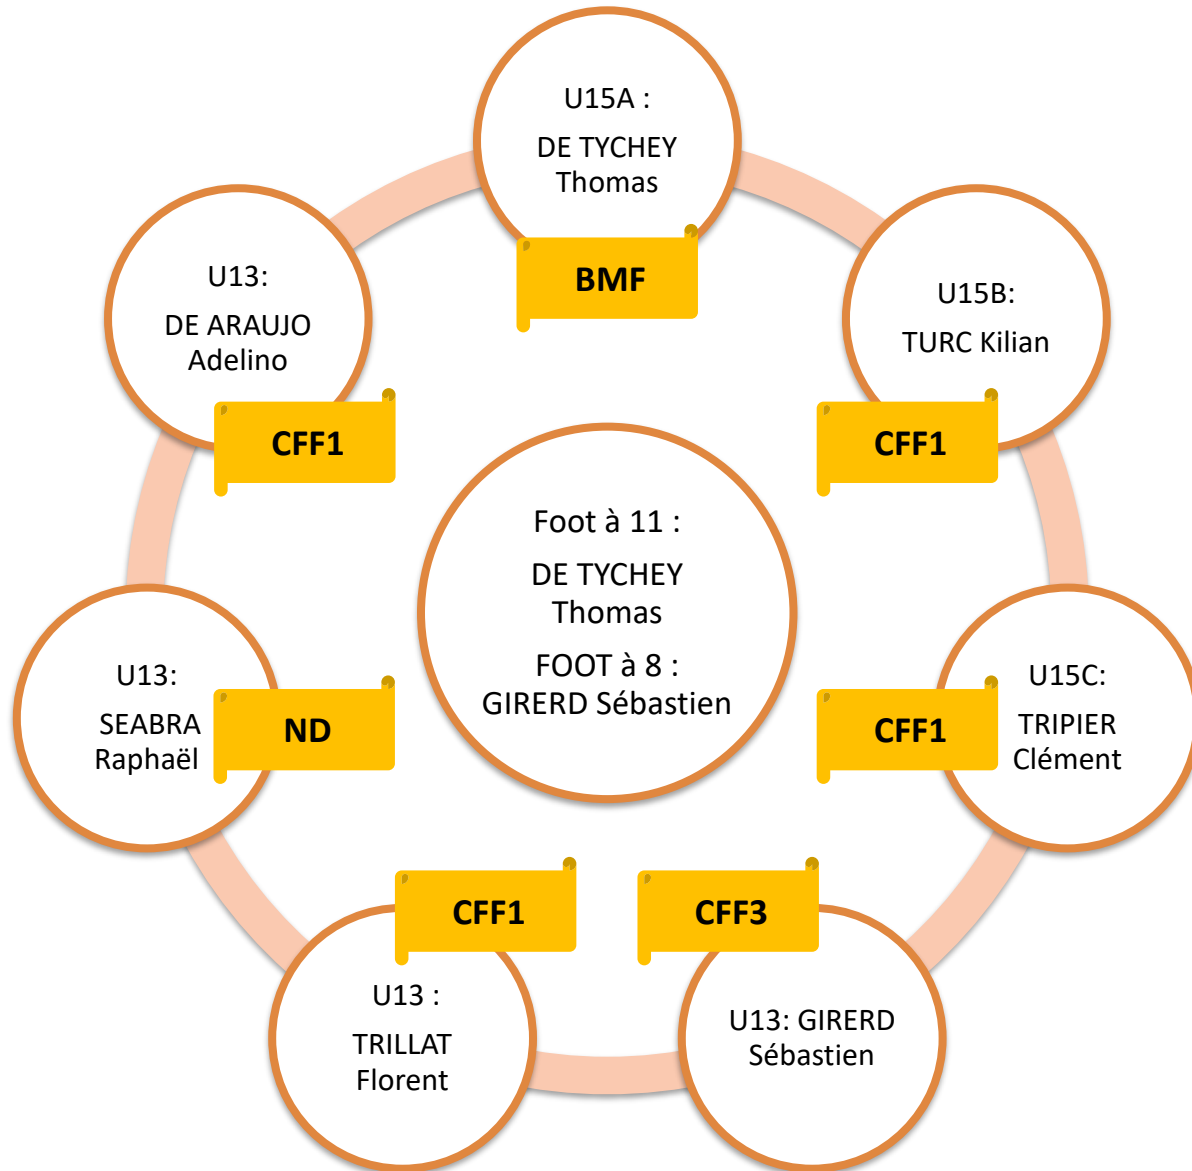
U15A :

DE TYCHEY Thomas

BMF

U13:

DE ARAUJO Adelino

CFF1

U15B:

TURC Kilian

CFF1

Foot à 11 :

DE TYCHEY Thomas

FOOT à 8 :
GIRERD Sébastien

U13:

SEABRA Raphaël

ND

U15C:

TRIPIER Clément

CFF1

CFF1

U13 :

TRILLAT Florent

CFF3

U13: GIRERD Sébastien